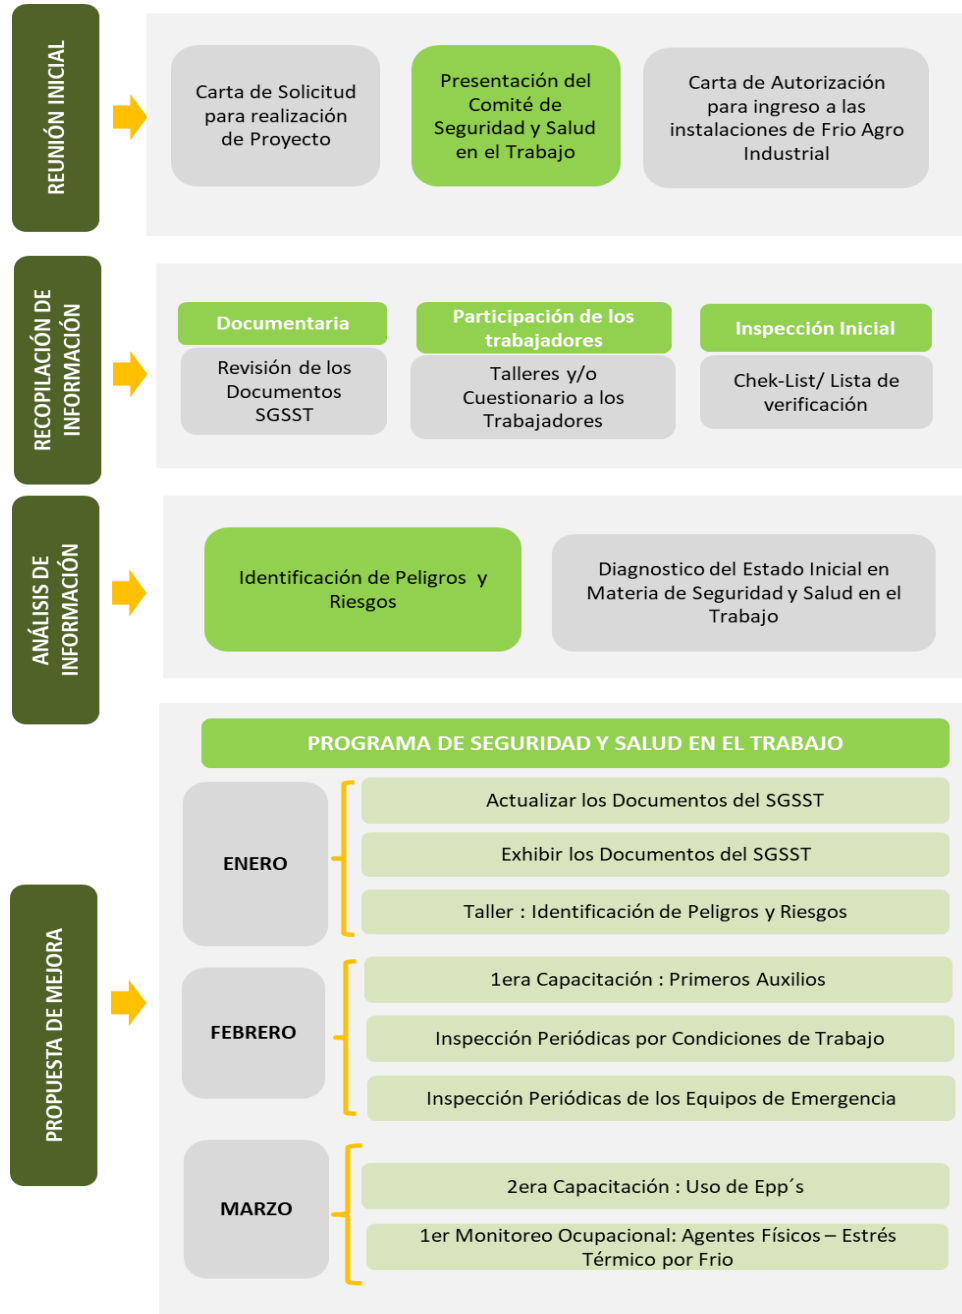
REUNIÓN INICIAL

Carta de Solicitud para realización de Proyecto

Presentación del Comité de Seguridad y Salud en el Trabajo

Carta de Autorización para ingreso a las instalaciones de Frio Agro Industrial

RECOPILACIÓN DE INFORMACIÓN

Documentaria

Revisión de los Documentos SGSST

Participación de los trabajadores

Talleres y/o Cuestionario a los Trabajadores

Inspección Inicial

Chek-List/ Lista de verificación

ANÁLISIS DE INFORMACIÓN

Identificación de Peligros y Riesgos

Diagnostico del Estado Inicial en Materia de Seguridad y Salud en el Trabajo

PROPUESTA DE MEJORA

PROGRAMA DE SEGURIDAD Y SALUD EN EL TRABAJO

ENERO

Actualizar los Documentos del SGSST

Exhibir los Documentos del SGSST

Taller : Identificación de Peligros y Riesgos

FEBRERO

1era Capacitación : Primeros Auxilios

Inspección Periódicas por Condiciones de Trabajo

Inspección Periódicas de los Equipos de Emergencia

MARZO

2era Capacitación : Uso de Epp´s

1er Monitoreo Ocupacional: Agentes Físicos – Estrés Térmico por Frio